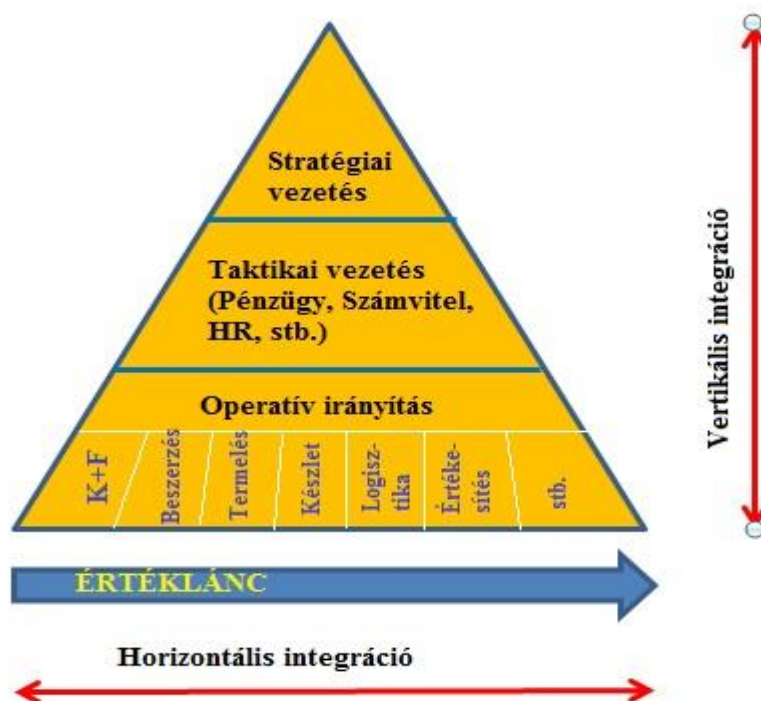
Stratégiai vezetés

Taktikai vezetés (Pénzügy, Számvitel, HR, stb.)

Operatív irányítás

K+F

Beszerzés

Termelés

Készlet

Logisztika

Értékesítés

stb.

Vertikális integráció

ÉRTÉKLÁNC

Horizontális integráció